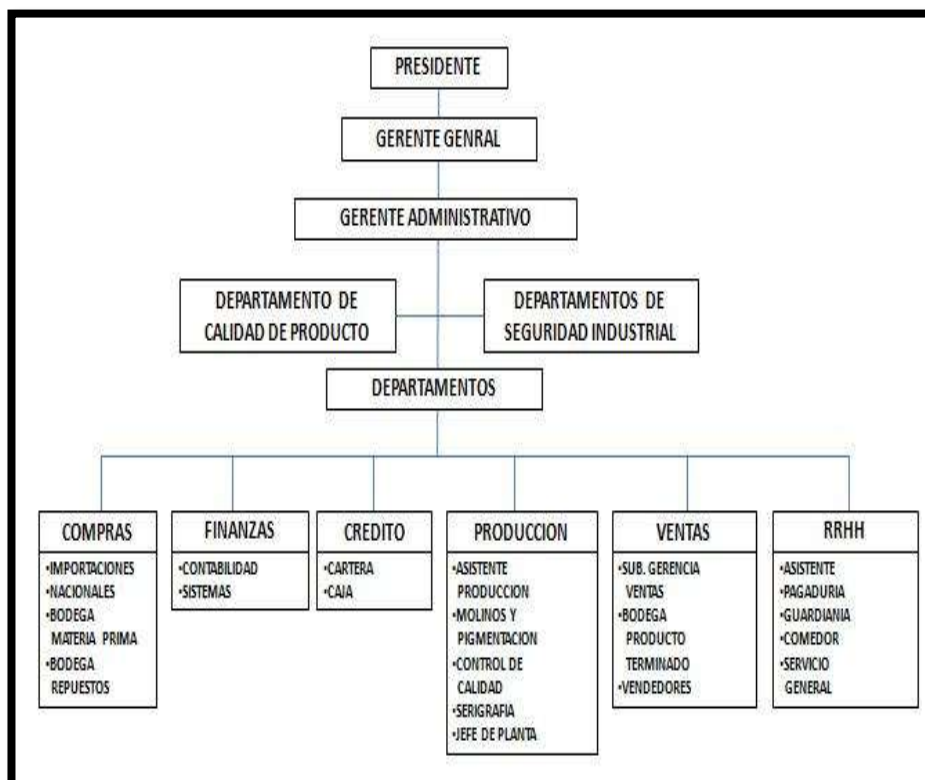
PRESIDENTE

GERENTE GENRAL

GERENTE ADMINISTRATIVO

DEPARTAMENTO DE CALIDAD DE PRODUCTO

DEPARTAMENTOS DE SEGURIDAD INDUSTRIAL

DEPARTAMENTOS

COMPRAS
•IMPORTACIONES
•NACIONALES
•BODEGA MATERIA PRIMA
•BODEGA REPUESTOS

FINANZAS
•CONTABILIDAD
•SISTEMAS

CREDITO
•CARTERA
•CAJA

PRODUCCION
•ASISTENTE PRODUCCION
•MOLINOS Y PIGMENTACION
•CONTROL DE CALIDAD
•SERIGRAFIA
•JEFE DE PLANTA

VENTAS
•SUB. GERENCIA VENTAS
•BODEGA PRODUCTO TERMINADO
•VENDEDORES

RRHH
•ASISTENTE
•PAGADURIA
•GUARDIANIA
•COMEDOR
•SERVICIO GENERAL